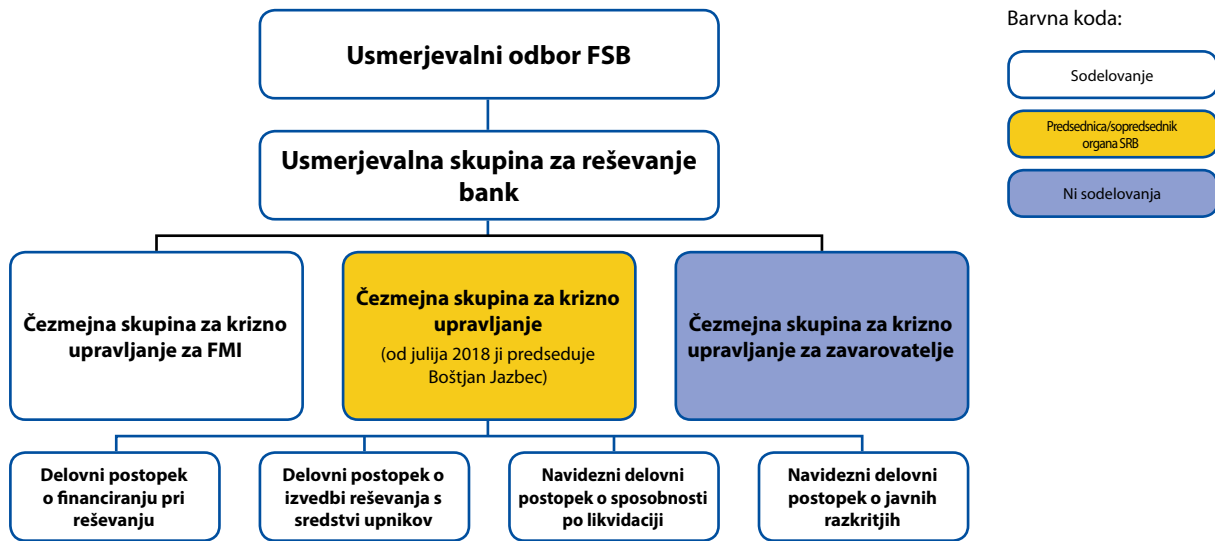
Usmerjevalni odbor FSB

Usmerjevalna skupina za reševanje bank

Čezmejna skupina za krizno upravljanje za FMI

Čezmejna skupina za krizno upravljanje
(od julija 2018 ji predseduje Boštjan Jazbec)

Čezmejna skupina za krizno upravljanje za zavarovatelje

Delovni postopek o financiranju pri reševanju

Delovni postopek o izvedbi reševanja s sredstvi upnikov

Navidezni delovni postopek o sposobnosti po likvidaciji

Navidezni delovni postopek o javnih razkritjih

Barvna koda:

Sodelovanje

Predsednica/sopredsednik organa SRB

Ni sodelovanja